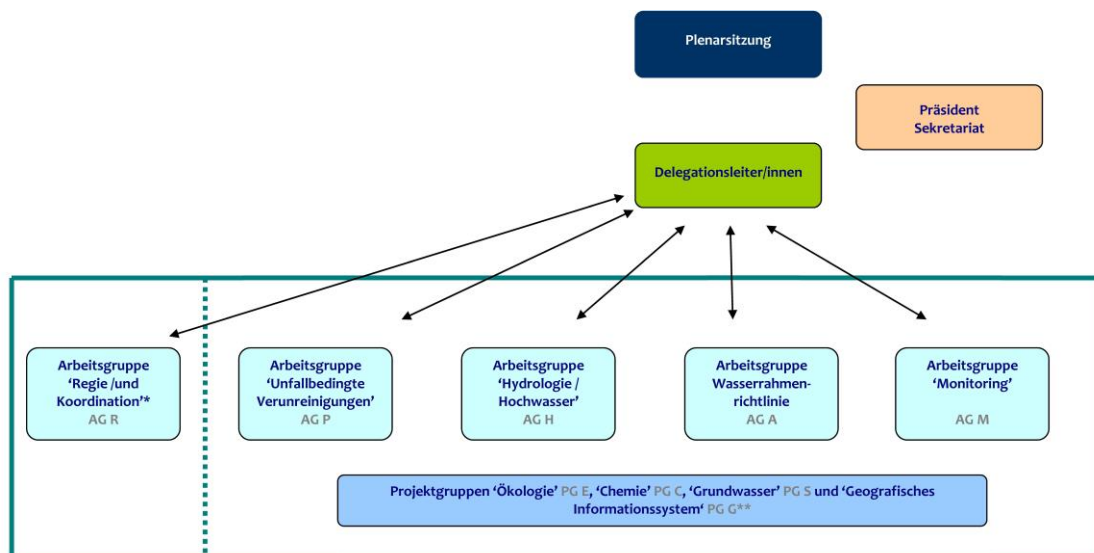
Plenarsitzung

Präsident
Sekretariat

Delegationsleiter/innen

Arbeitsgruppe
'Regie /und Koordination'*
AG R

Arbeitsgruppe
'Unfallbedingte Verunreinigungen'
AG P

Arbeitsgruppe
'Hydrologie / Hochwasser'
AG H

Arbeitsgruppe
Wasserrahmenrichtlinie
AG A

Arbeitsgruppe
'Monitoring'
AG M

Projektgruppen 'Ökologie' PG E, 'Chemie' PG C, 'Grundwasser' PG S und 'Geografisches Informationssystem' PG G**